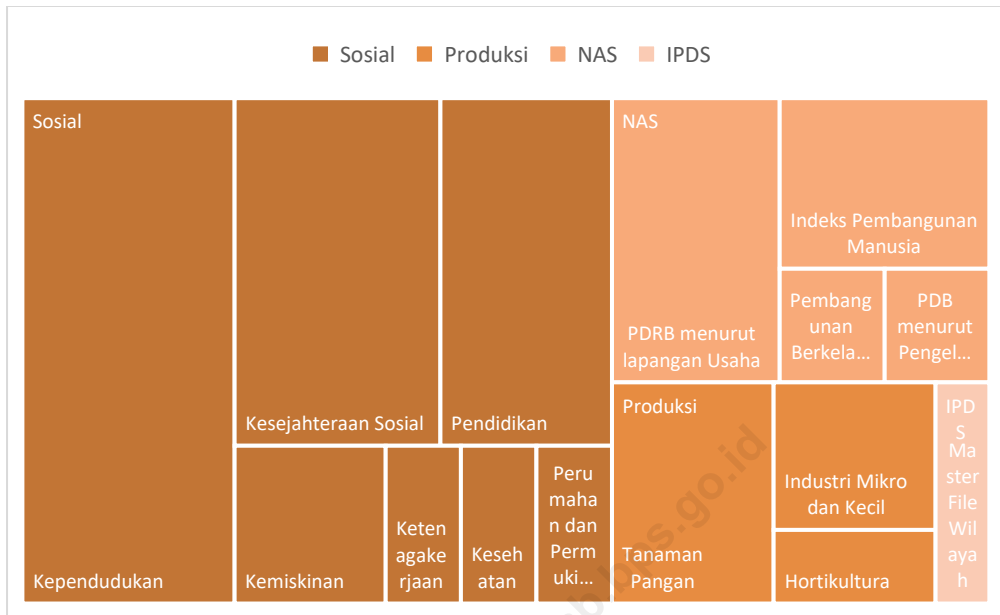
Sosial Produksi NAS IPDS

Sosial

Kependudukan

Kesejahteraan Sosial

Pendidikan

Kemiskinan

Ketenagakerjaan

Kesehatan

Perumahan dan Permuki…

NAS

PDRB menurut lapangan Usaha

Indeks Pembangunan Manusia

Pembangunan Berkela…

PDB menurut Pengel…

Produksi

Tanaman Pangan

Industri Mikro dan Kecil

Hortikultura

IPDS

Master File Wilayah

bps.go.id